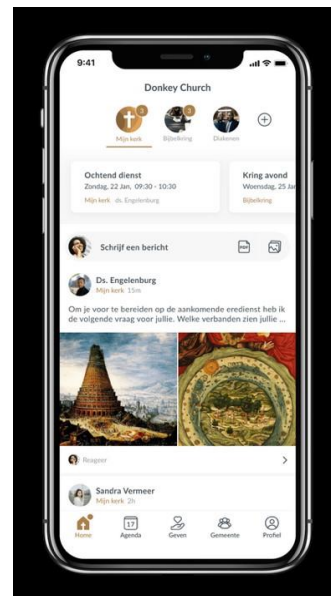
9:41

Donkey Church

3 Mijn kerk 2 Bijbelkring Diakonen

Ochtend dienst
Zondag, 22 Jan, 09:30 - 10:30
Mijn kerk ds. Engelenburg

Kring avond
Woensdag, 25 Jan
Bijbelkring

Schrijf een bericht

Ds. Engelenburg
Mijn kerk 15m

Om je voor te bereiden op de aankomende eredienst heb ik de volgende vraag voor jullie. Welke verbanden zien jullie ...

Reageer

Sandra Vermeer
Mijn kerk 1h

Home 17 Agenda Geven Gemeente Profiel